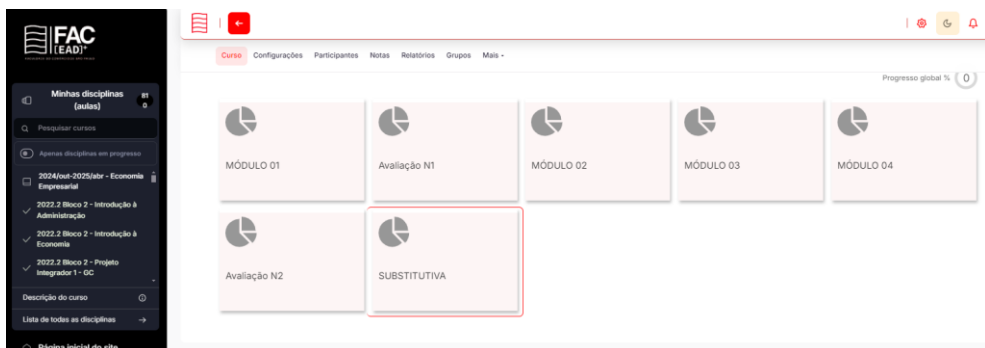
FAC
[EAD]
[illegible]

Minhas disciplinas (aulas)
81
0

Pesquisar cursos

Apenas disciplinas em progresso

2024/out-2025/abr - Economia Empresarial

2022.2 Bloco 2 - Introdução à Administração

2022.2 Bloco 2 - Introdução à Economia

2022.2 Bloco 2 - Projeto Integrador 1 - GC

Descrição do curso

Lista de todas as disciplinas

Página inicial do site

Curso Configurações Participantes Notas Relatórios Grupos Mais

Progresso global % 0

MÓDULO 01

Avaliação N1

MÓDULO 02

MÓDULO 03

MÓDULO 04

Avaliação N2

SUBSTITUTIVA